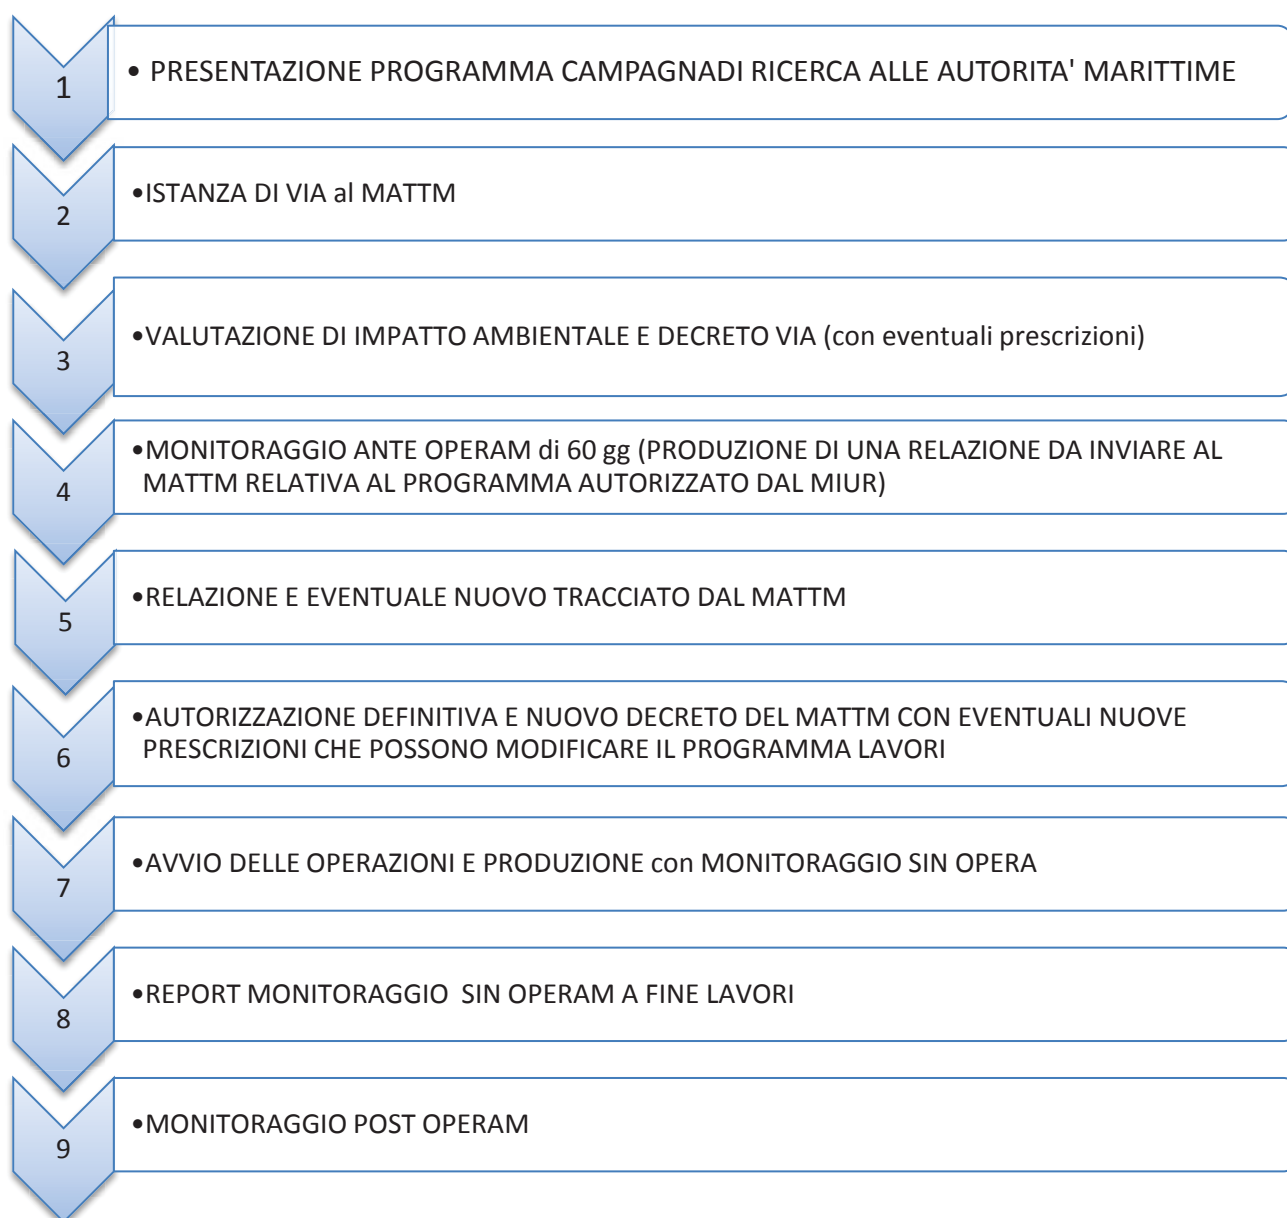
1

• PRESENTAZIONE PROGRAMMA CAMPAGNADI RICERCA ALLE AUTORITA' MARITTIME

2

•ISTANZA DI VIA al MATTM

3

•VALUTAZIONE DI IMPATTO AMBIENTALE E DECRETO VIA (con eventuali prescrizioni)

4

•MONITORAGGIO ANTE OPERAM di 60 gg (PRODUZIONE DI UNA RELAZIONE DA INVIARE AL MATTM RELATIVA AL PROGRAMMA AUTORIZZATO DAL MIUR)

5

•RELAZIONE E EVENTUALE NUOVO TRACCIATO DAL MATTM

6

•AUTORIZZAZIONE DEFINITIVA E NUOVO DECRETO DEL MATTM CON EVENTUALI NUOVE PRESCRIZIONI CHE POSSONO MODIFICARE IL PROGRAMMA LAVORI

7

•AVVIO DELLE OPERAZIONI E PRODUZIONE con MONITORAGGIO SIN OPERA

8

•REPORT MONITORAGGIO SIN OPERAM A FINE LAVORI

9

•MONITORAGGIO POST OPERAM